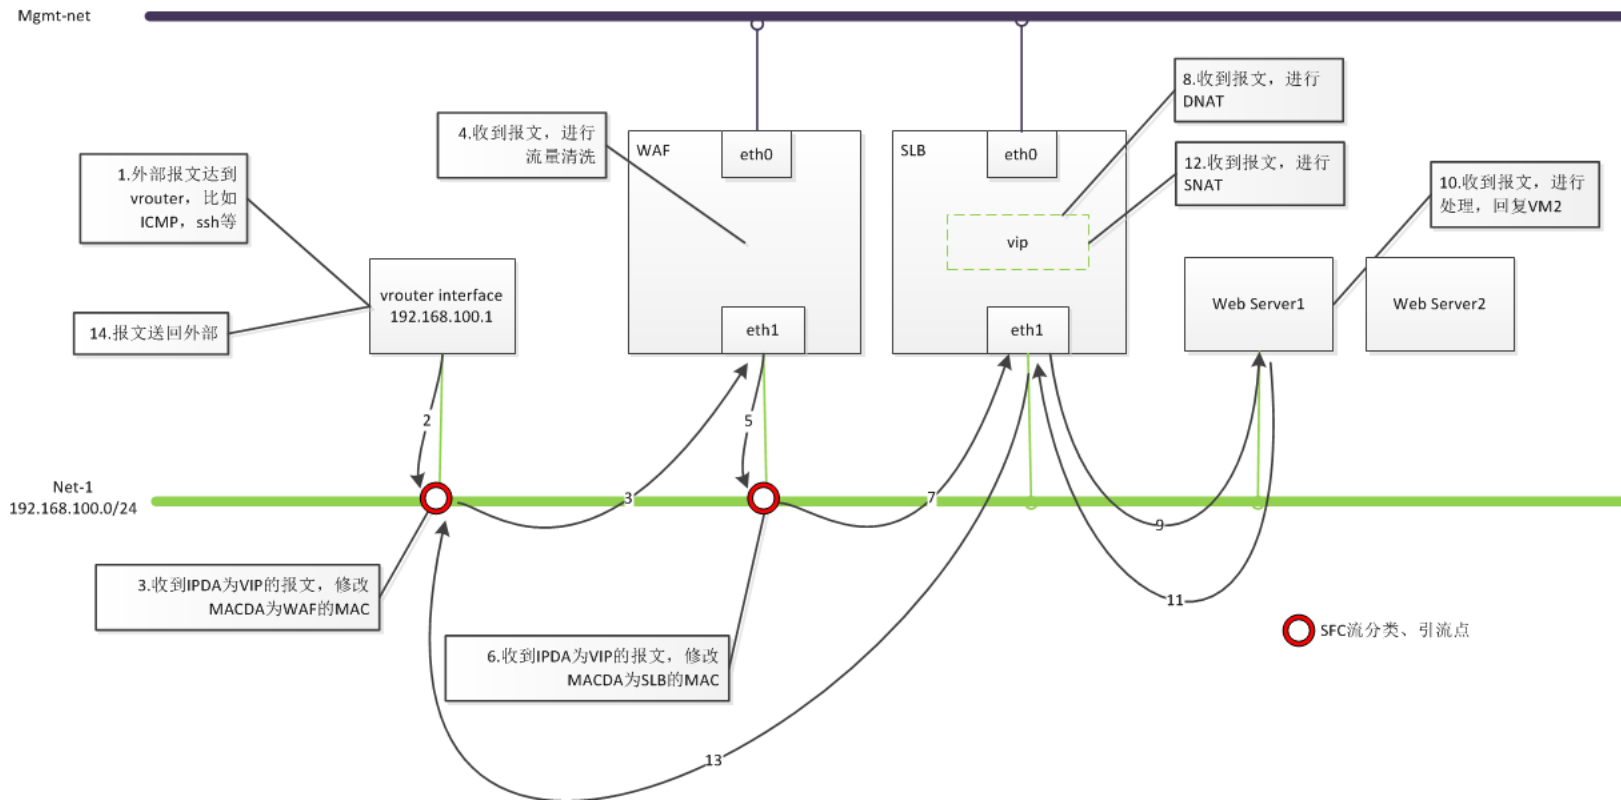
Mgmt-net

1.外部报文达到vrouter，比如ICMP，ssh等

14.报文送回外部

vrouter interface 192.168.100.1

4.收到报文，进行流量清洗

WAF

eth0

eth1

SLB

eth0

vip

eth1

8.收到报文，进行DNAT

12.收到报文，进行SNAT

10.收到报文，进行处理，回复VM2

Web Server1

Web Server2

2

3

5

7

9

11

13

Net-1
192.168.100.0/24

3.收到IPDA为VIP的报文，修改MACDA为WAF的MAC

6.收到IPDA为VIP的报文，修改MACDA为SLB的MAC

SFC流分类、引流点